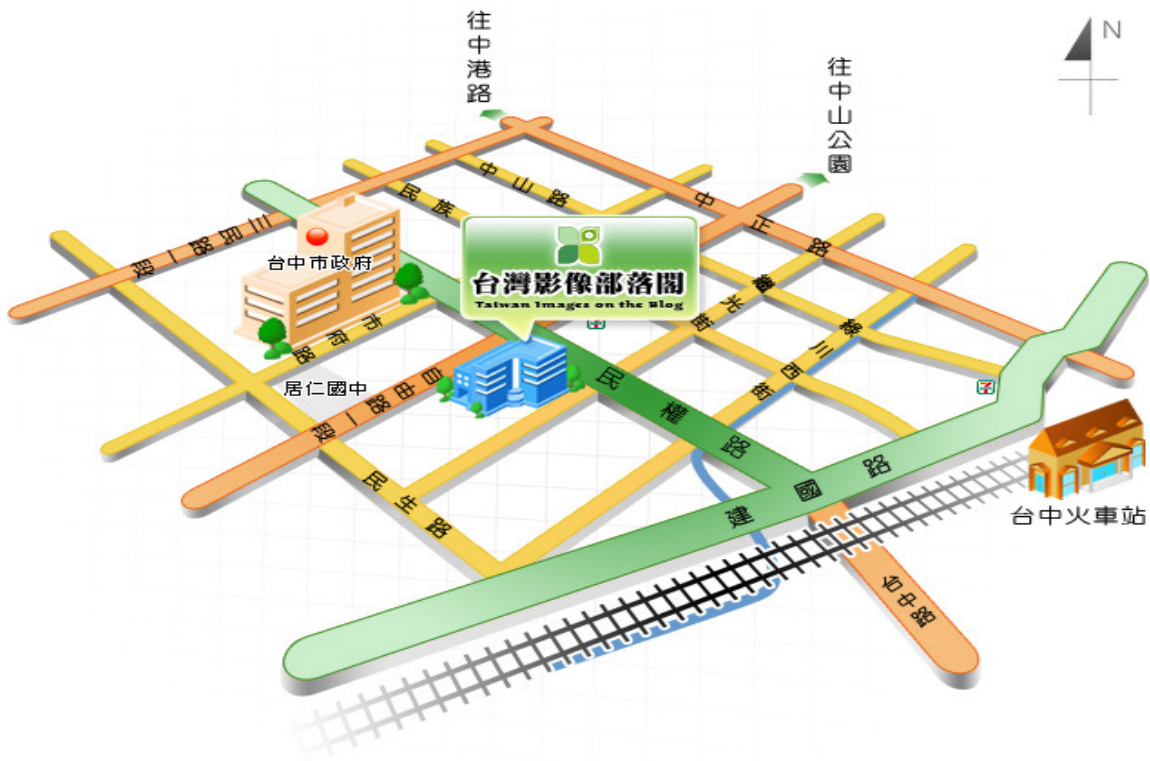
往中港路

往中山公園

N

中山路

中正路

民族

三民路一段

台中市政府

台灣影像部落閣
Taiwan Images on the Blog

市府路

繼光街

綠川西街

居仁國中

自由路一段

民權路

民生路

建國路

台中火車站

台中路